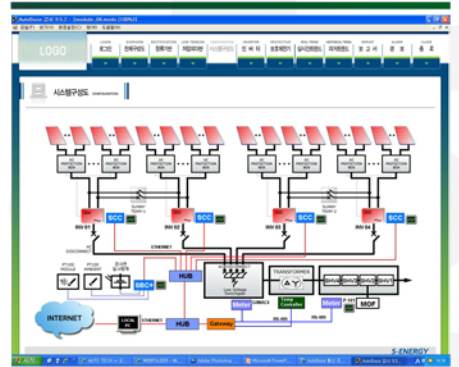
AutoBase [DA 5.5.2 - Dzodale_IIKwood [100%]]

LOGO

로그인 전체개요 정류기반 저압기반 시스템구성도 인버터 보호계전기 실시간트렌드 과거트렌드 보고서 경보 종료

시스템구성도

INV 01 SCC INV 02 SCC INV 03 SCC INV 04 SCC

ETHERNET

HUB

SBC

TRANSFORMER

Meter

Temp Controller

Meter

MOF

INTERNET

HUB

Gateway

S-ENERGY